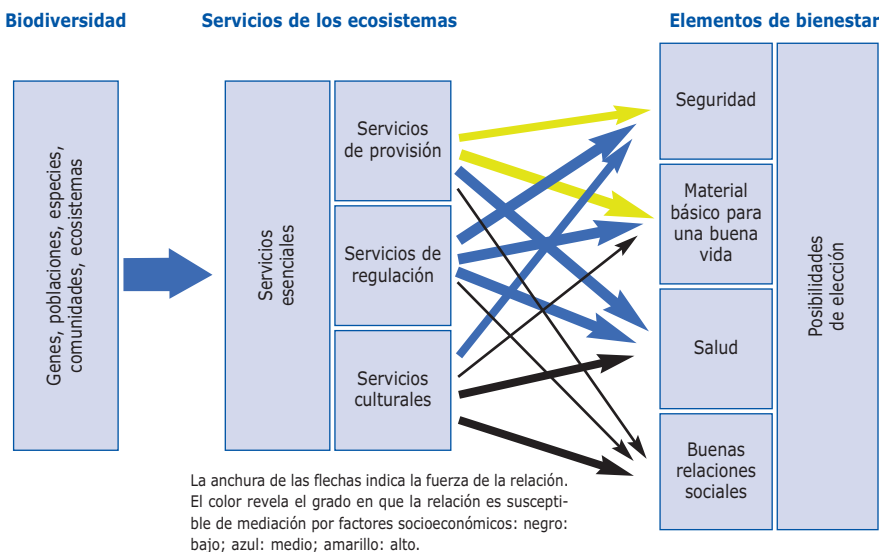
Biodiversidad

Servicios de los ecosistemas

Elementos de bienestar

Genes, poblaciones, especies, comunidades, ecosistemas

Servicios esenciales

Servicios de provisión

Servicios de regulación

Servicios culturales

Seguridad

Material básico para una buena vida

Salud

Buenas relaciones sociales

Posibilidades de elección

La anchura de las flechas indica la fuerza de la relación. El color revela el grado en que la relación es susceptible de mediación por factores socioeconómicos: negro: bajo; azul: medio; amarillo: alto.